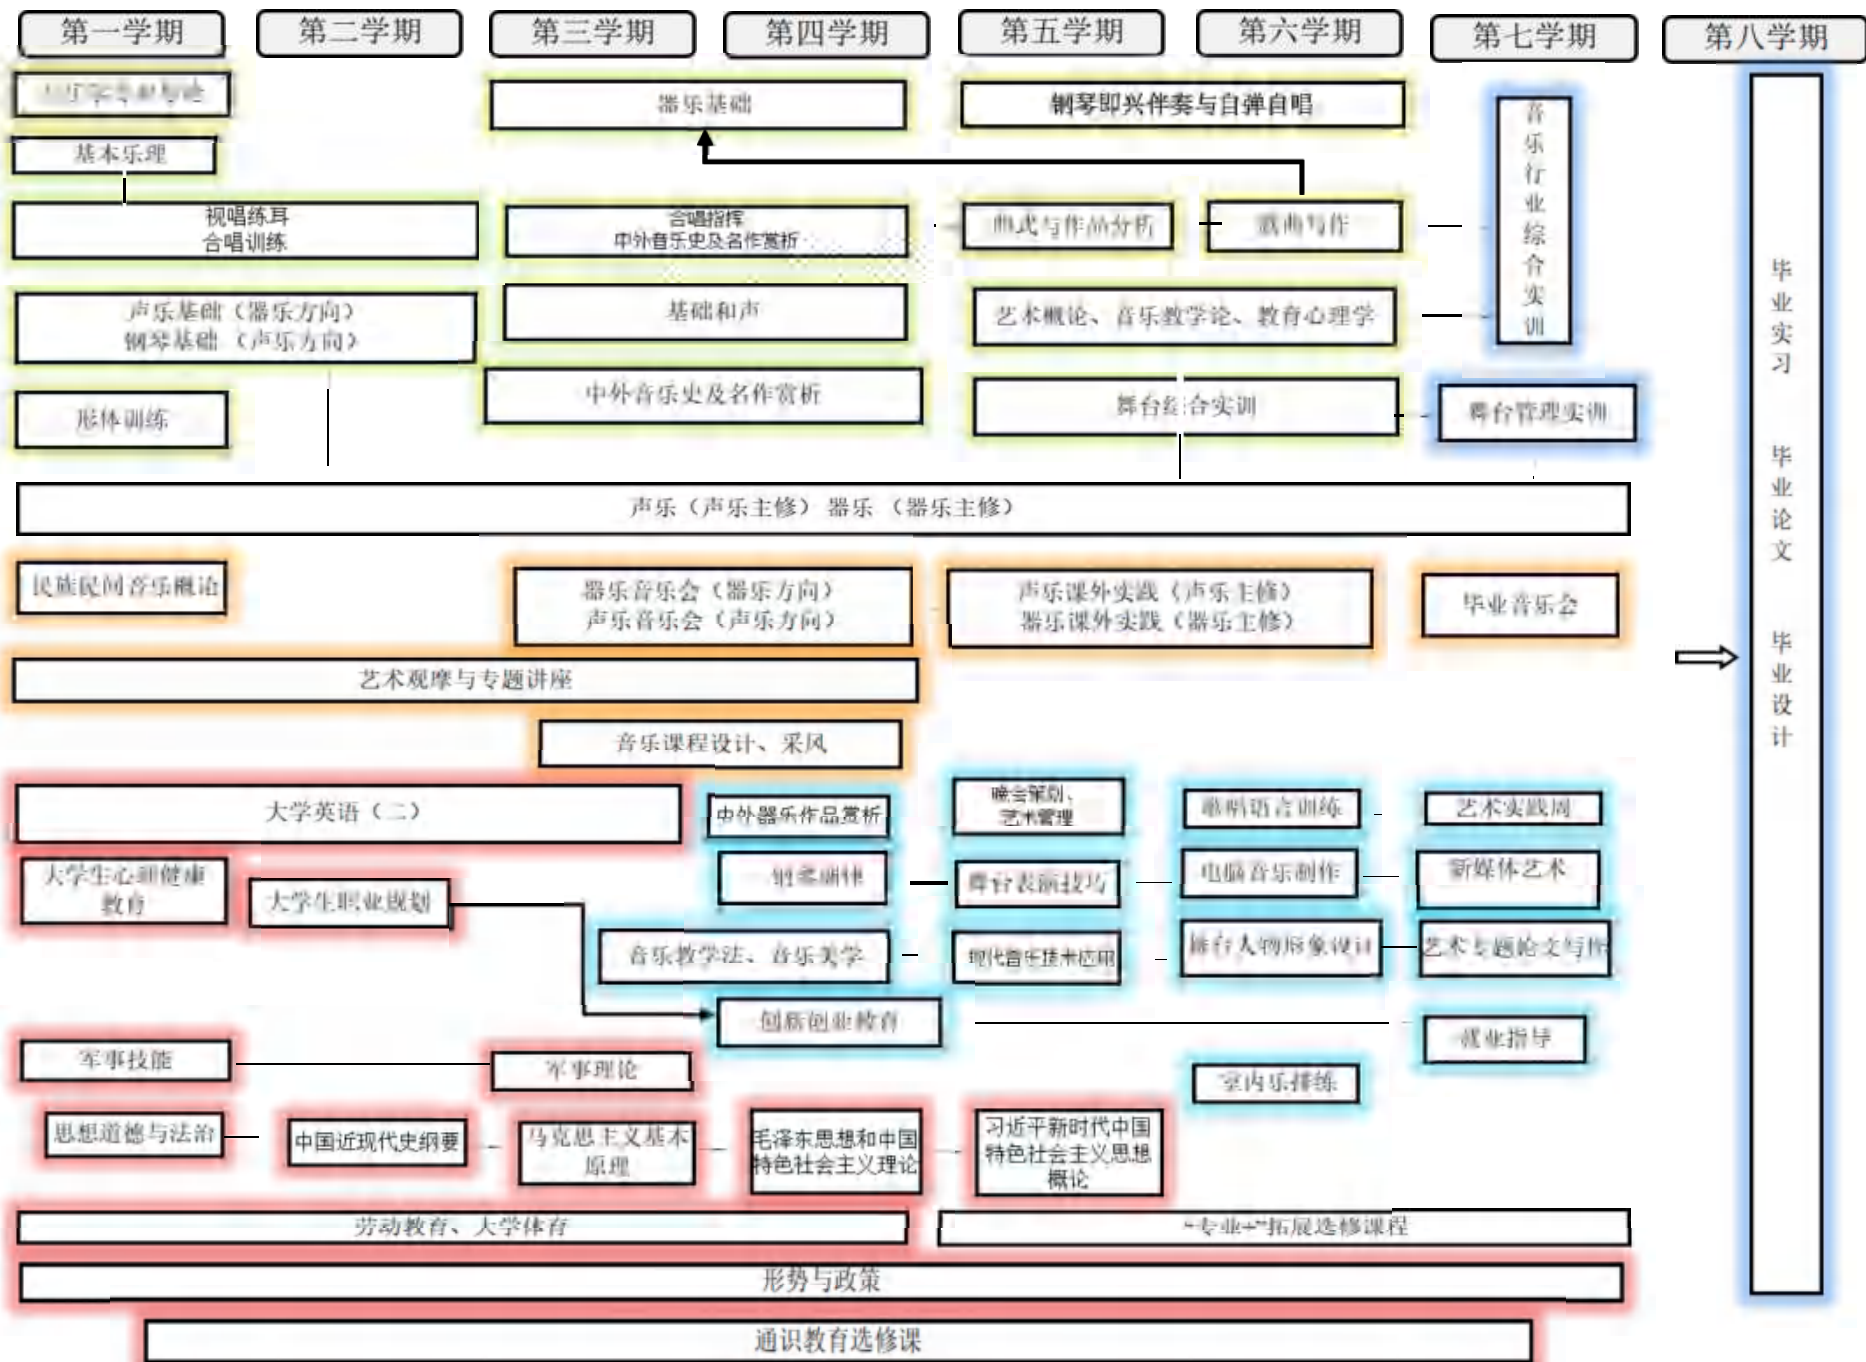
第一学期 第二学期 第三学期 第四学期 第五学期 第六学期 第七学期 第八学期

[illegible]

器乐基础

钢琴即兴伴奏与自弹自唱

音乐行业综合实训

基本乐理

视唱练耳
合唱训练

合唱指挥
中外音乐史及名作赏析

曲式与作品分析

戏曲写作

声乐基础（器乐方向）
钢琴基础（声乐方向）

基础和声

艺术概论、音乐教学论、教育心理学

形体训练

中外音乐史及名作赏析

舞台综合实训

舞台管理实训

毕业实习

毕业论文

毕业设计

声乐（声乐主修） 器乐（器乐主修）

民族民间音乐概论

器乐音乐会（器乐方向）
声乐音乐会（声乐方向）

声乐课外实践（声乐主修）
器乐课外实践（器乐主修）

毕业音乐会

艺术观摩与专题讲座

音乐课程设计、采风

大学英语（二）

中外器乐作品赏析

晚会策划、艺术管理

歌唱语言训练

艺术实践周

大学生心理健康教育

大学生职业规划

钢琴副修

舞台表演技巧

电脑音乐制作

新媒体艺术

音乐教学法、音乐美学

现代音乐技术应用

舞台人物形象设计

艺术专题论文写作

创新创业教育

就业指导

军事技能

军事理论

室内乐排练

思想道德与法治

中国近现代史纲要

马克思主义基本原理

毛泽东思想和中国特色社会主义理论

习近平新时代中国特色社会主义思想概论

劳动教育、大学体育

"专业+"拓展选修课程

形势与政策

通识教育选修课